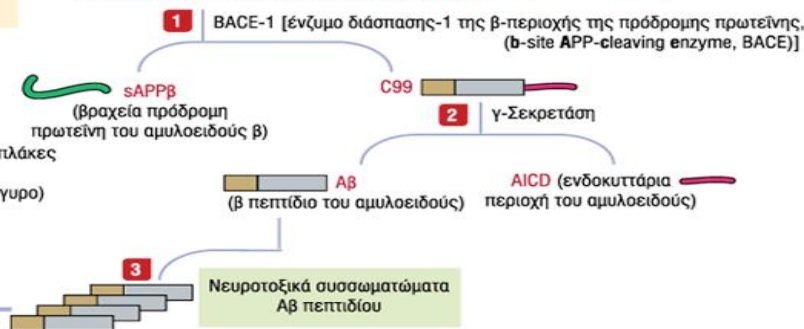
1 BACE-1 [ένζυμο διάσπασης-1 της β-περιοχής της πρόδρομης πρωτεΐνης, (b-site APP-cleaving enzyme, BACE)]

sAPPβ (βραχεία πρόδρομη πρωτεΐνη του αμυλοειδούς β)

C99

2 γ-Σεκρετάση

πλάκες

γυρο)

Aβ (β πεπτίδιο του αμυλοειδούς)

AICD (ενδοκυττάρια περιοχή του αμυλοειδούς)

3

Νευροτοξικά συσσωματώματα Aβ πεπτιδίου